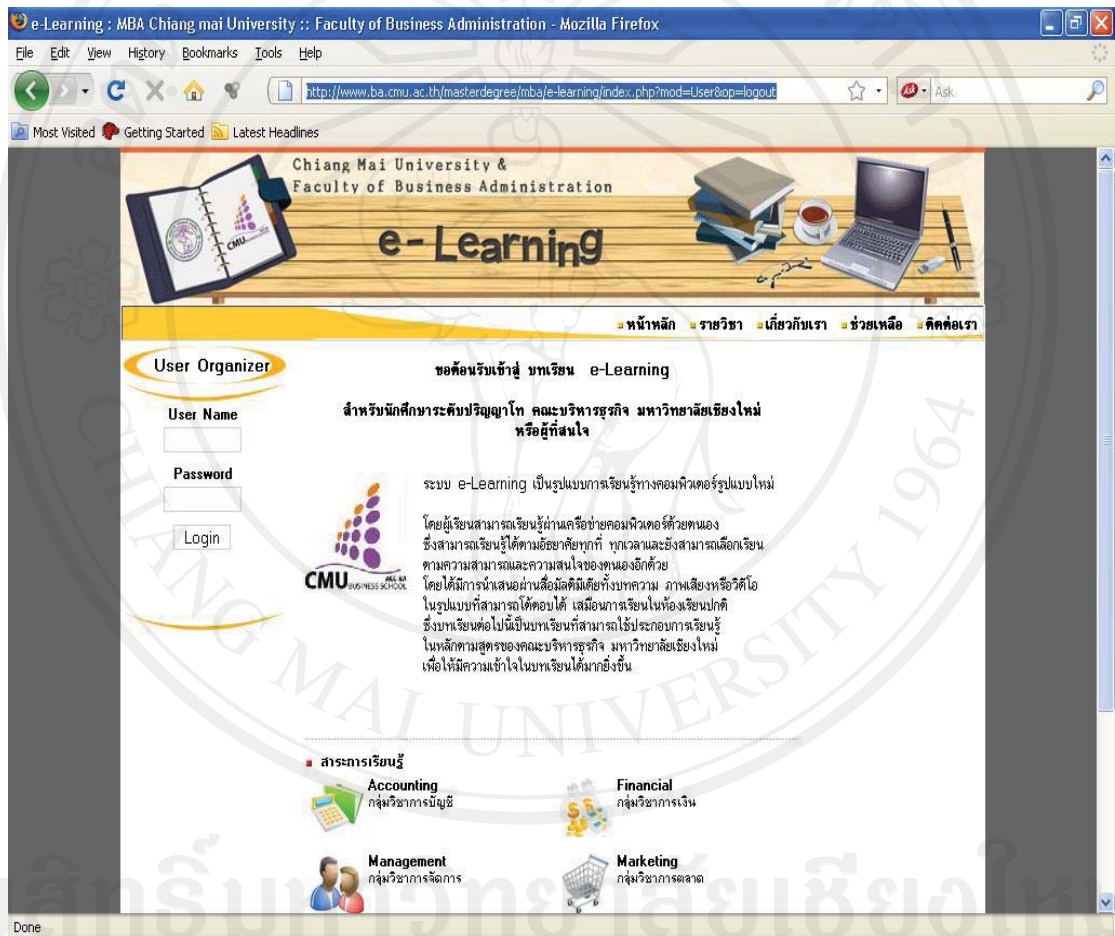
e-Learning : MBA Chiang mai University :: Faculty of Business Administration - Mozilla Firefox

File Edit View History Bookmarks Tools Help

http://www.ba.cmu.ac.th/masterdegree/mba/e-learning/index.php?mod=User&op=logout

Ask

Most Visited Getting Started Latest Headlines

Chiang Mai University &
Faculty of Business Administration

e-Learning

CMU

หน้าหลัก รายวิชา เกี่ยวกับเรา ช่วยเหลือ ติดต่อเรา

User Organizer

User Name

Password

Login

ขอต้อนรับเข้าสู่ บทเรียน e-Learning

สำหรับนักศึกษาระดับปริญญาโท คณะบริหารธุรกิจ มหาวิทยาลัยเชียงใหม่ หรือผู้ที่สนใจ

CMU BUSINESS SCHOOL

ระบบ e-Learning เป็นรูปแบบการเรียนรู้ทางคอมพิวเตอร์รูปแบบใหม่

โดยผู้เรียนสามารถเรียนรู้ผ่านเครือข่ายคอมพิวเตอร์ด้วยตนเอง ซึ่งสามารถเรียนรู้ได้ตามอัธยาศัยทุกที่ ทุกเวลาและยังสามารถเลือกเรียนตามความสามารถและความสนใจของตนเองอีกด้วย โดยได้มีการนำเสนอผ่านสื่อมัลติมีเดียทั้งบทความ ภาพเสียงหรือวิดีโอ ในรูปแบบที่สามารถโต้ตอบได้ เสมือนการเรียนในห้องเรียนปกติ ซึ่งบทเรียนต่อไปนี้เป็นบทเรียนที่สามารถใช้ประกอบการเรียนรู้ ในหลักตามสูตรของคณะบริหารธุรกิจ มหาวิทยาลัยเชียงใหม่ เพื่อให้มีความเข้าใจในบทเรียนได้มากยิ่งขึ้น

สาระการเรียนรู้

Accounting
กลุ่มวิชาการบัญชี

Financial
กลุ่มวิชาการเงิน

Management
กลุ่มวิชาการจัดการ

Marketing
กลุ่มวิชาการตลาด

Done